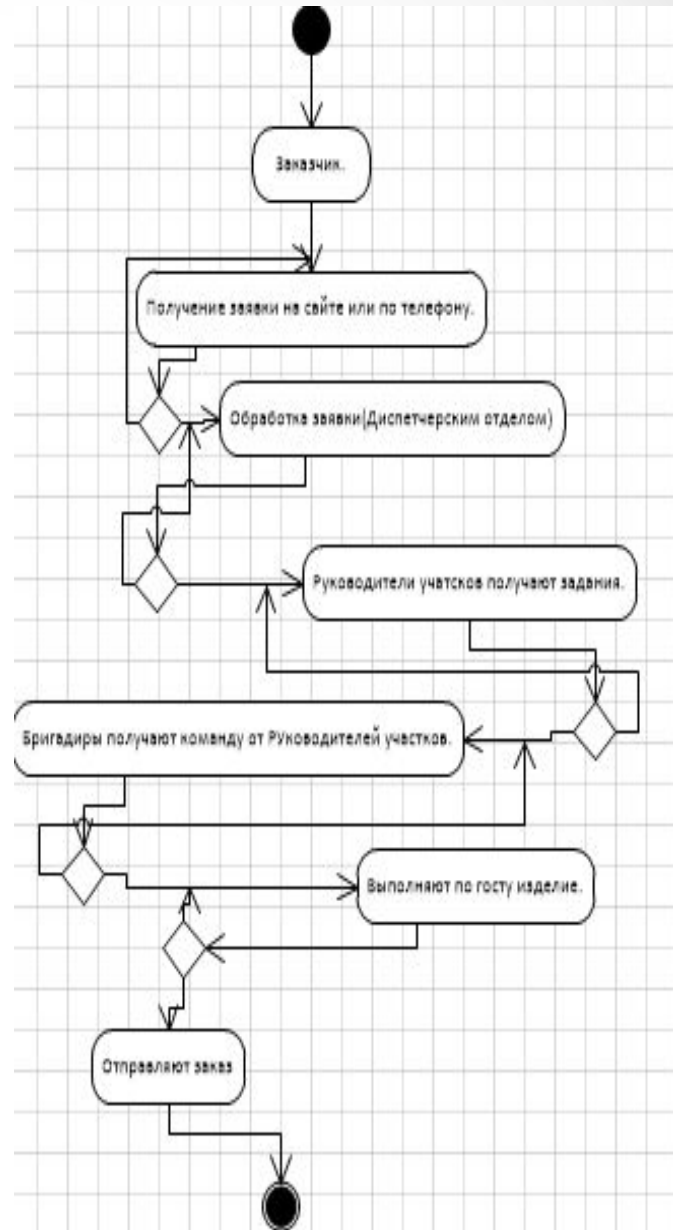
Заказчик.

Получение заявки на сайте или по телефону.

Обработка заявки(Диспетчерским отделом)

Руководители учатсков получают задания.

Бригадиры получают команду от РУководителей участков.

Выполняют по госту изделие.

Отправляют заказ